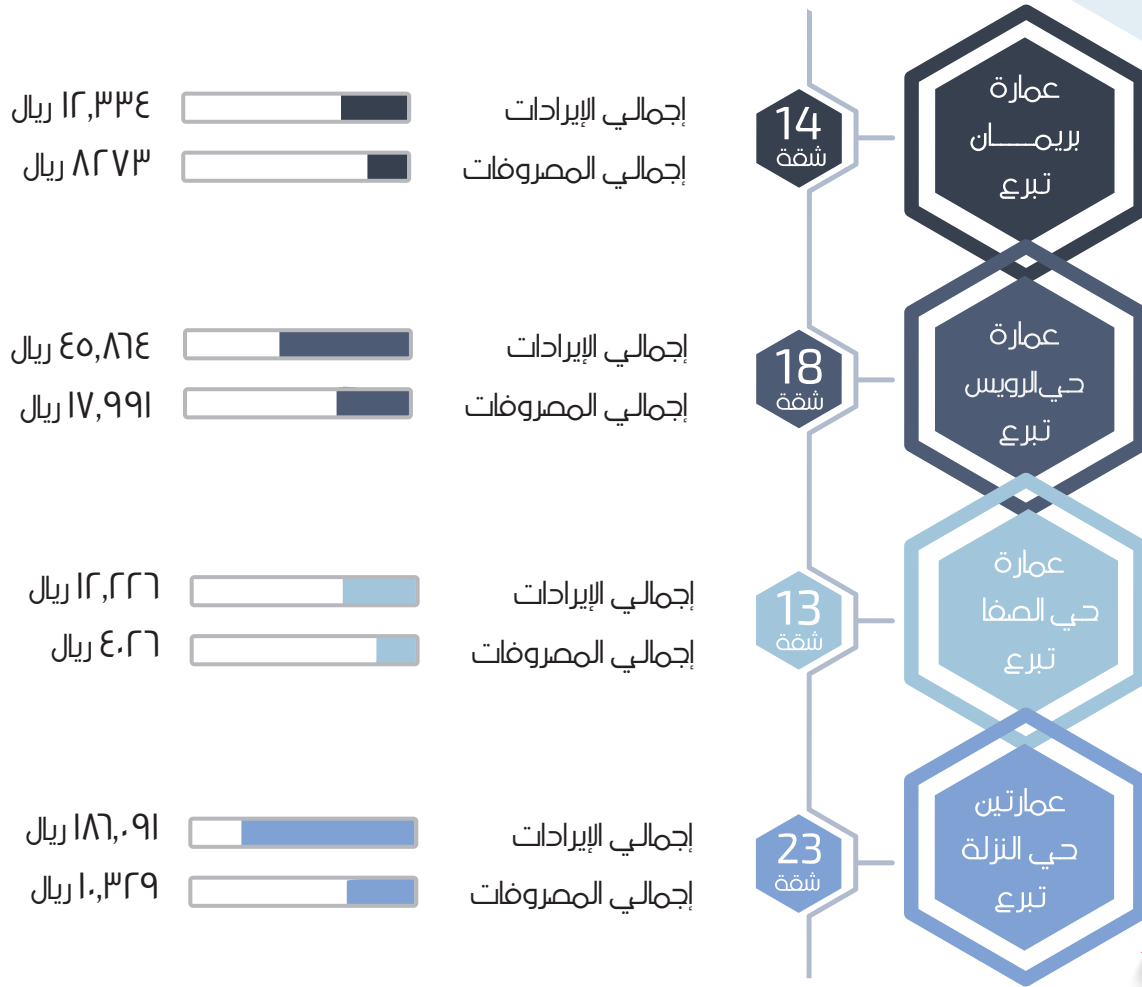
عمارة
بريمـــــان
تبرع

14
شقة

إجمالي الإيرادات ١٢,٣٣٤ ريال
إجمالي المصروفات ٨٢٧٣ ريال

عمارة
حي الرويس
تبرع

18
شقة

إجمالي الإيرادات ٤٥,٨٦٤ ريال
إجمالي المصروفات ١٧,٩٩١ ريال

عمارة
حي الصفا
تبرع

13
شقة

إجمالي الإيرادات ١٢,٢٢٦ ريال
إجمالي المصروفات ٤٠٢٦ ريال

عمارتين
حي النزلة
تبرع

23
شقة

إجمالي الإيرادات ١٨٦,٠٩١ ريال
إجمالي المصروفات ١٠,٣٢٩ ريال